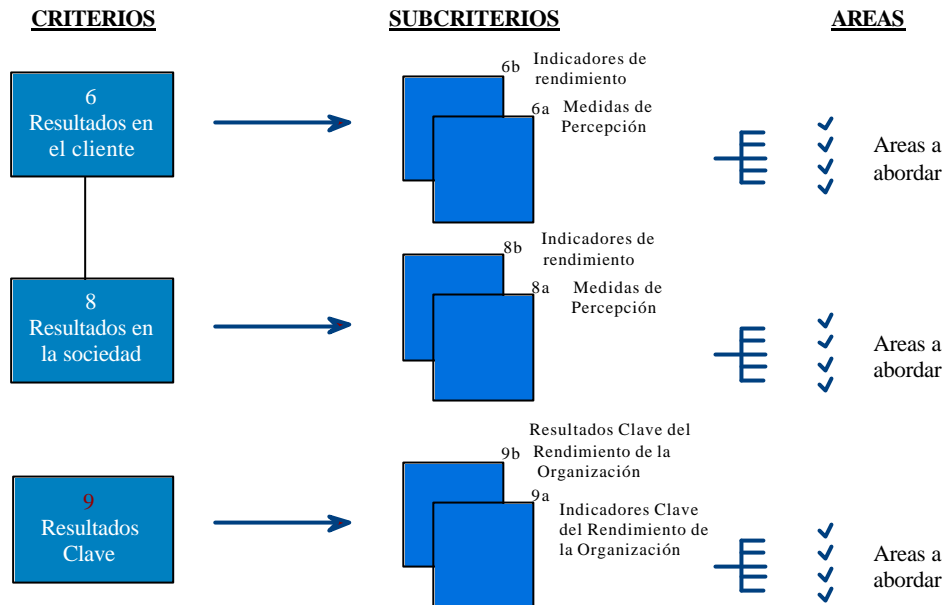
CRITERIOS

SUBCRITERIOS

AREAS

6
Resultados en el cliente

6b Indicadores de rendimiento

6a Medidas de Percepción

Areas a abordar

8
Resultados en la sociedad

8b Indicadores de rendimiento

8a Medidas de Percepción

Areas a abordar

9
Resultados Clave

9b Resultados Clave del Rendimiento de la Organización

9a Indicadores Clave del Rendimiento de la Organización

Areas a abordar